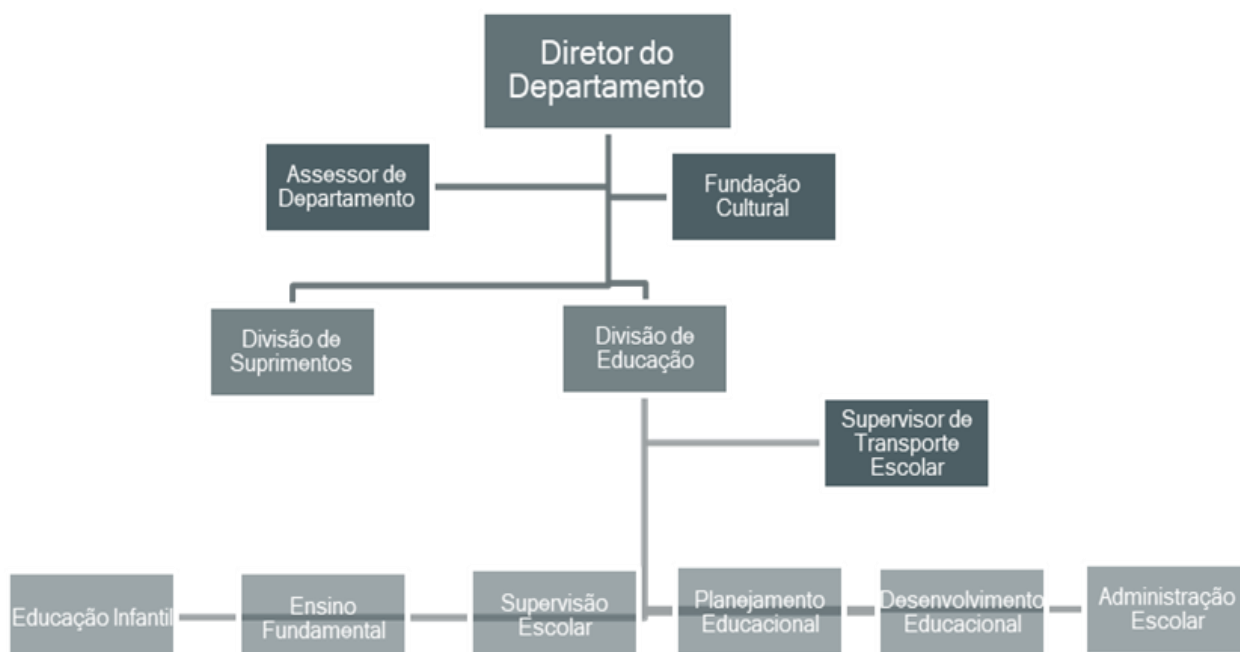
Diretor do Departamento

Assessor de Departamento

Fundação Cultural

Divisão de Suprimentos

Divisão de Educação

Supervisor de Transporte Escolar

Educação Infantil

Ensino Fundamental

Supervisão Escolar

Planejamento Educacional

Desenvolvimento Educacional

Administração Escolar